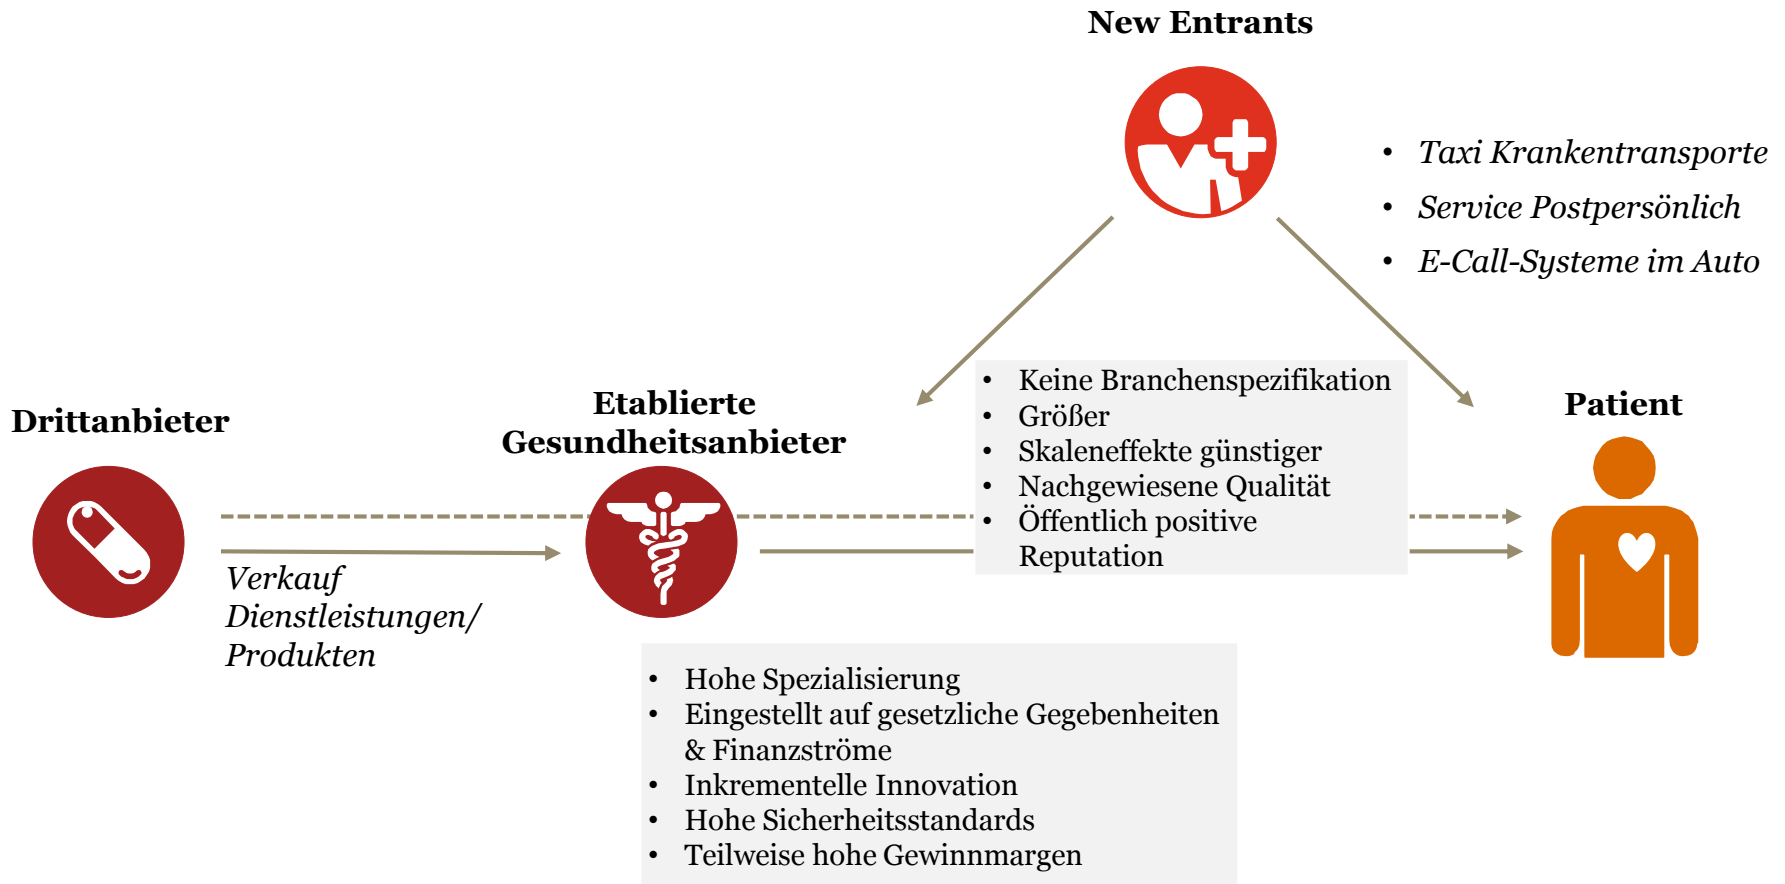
New Entrants

• Taxi Krankentransporte
• Service Postpersönlich
• E-Call-Systeme im Auto

Drittanbieter

Etablierte Gesundheitsanbieter

• Keine Branchenspezifikation
• Größer
• Skaleneffekte günstiger
• Nachgewiesene Qualität
• Öffentlich positive Reputation

Patient

Verkauf Dienstleistungen/ Produkten

• Hohe Spezialisierung
• Eingestellt auf gesetzliche Gegebenheiten & Finanzströme
• Inkrementelle Innovation
• Hohe Sicherheitsstandards
• Teilweise hohe Gewinnmargen